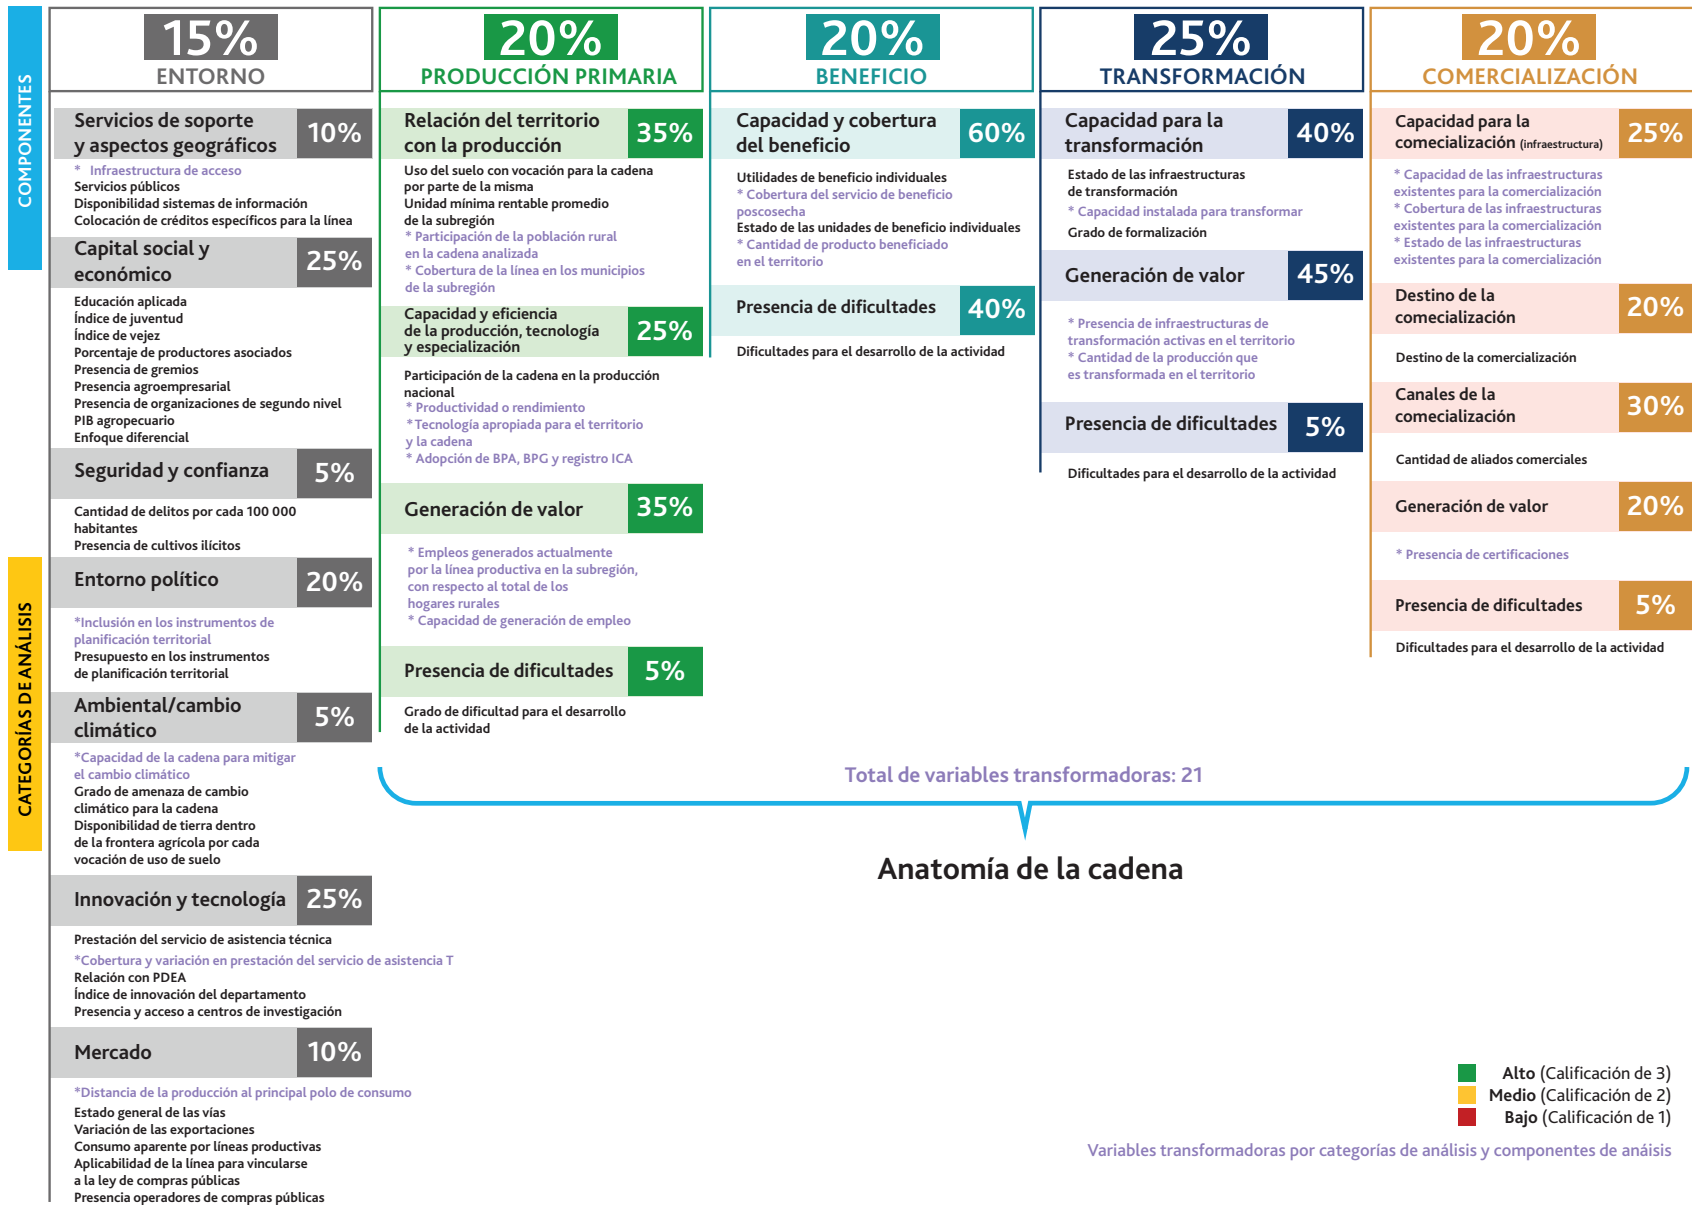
COMPONENTES

15%
ENTORNO

Servicios de soporte y aspectos geográficos 10%
* Infraestructura de acceso
Servicios públicos
Disponibilidad sistemas de información
Colocación de créditos específicos para la línea

Capital social y económico 25%
Educación aplicada
Índice de juventud
Índice de vejez
Porcentaje de productores asociados
Presencia de gremios
Presencia agroempresarial
Presencia de organizaciones de segundo nivel
PIB agropecuario
Enfoque diferencial

Seguridad y confianza 5%
Cantidad de delitos por cada 100 000 habitantes
Presencia de cultivos ilícitos

Entorno político 20%
*Inclusión en los instrumentos de planificación territorial
Presupuesto en los instrumentos de planificación territorial

Ambiental/cambio climático 5%
*Capacidad de la cadena para mitigar el cambio climático
Grado de amenaza de cambio climático para la cadena
Disponibilidad de tierra dentro de la frontera agrícola por cada vocación de uso de suelo

Innovación y tecnología 25%
Prestación del servicio de asistencia técnica
*Cobertura y variación en prestación del servicio de asistencia T
Relación con PDEA
Índice de innovación del departamento
Presencia y acceso a centros de investigación

Mercado 10%
*Distancia de la producción al principal polo de consumo
Estado general de las vías
Variación de las exportaciones
Consumo aparente por líneas productivas
Aplicabilidad de la línea para vincularse a la ley de compras públicas
Presencia operadores de compras públicas

CATEGORÍAS DE ANÁLISIS

20%
PRODUCCIÓN PRIMARIA

Relación del territorio con la producción 35%
Uso del suelo con vocación para la cadena por parte de la misma
Unidad mínima rentable promedio de la subregión
* Participación de la población rural en la cadena analizada
* Cobertura de la línea en los municipios de la subregión

Capacidad y eficiencia de la producción, tecnología y especialización 25%
Participación de la cadena en la producción nacional
* Productividad o rendimiento
*Tecnología apropiada para el territorio y la cadena
* Adopción de BPA, BPG y registro ICA

Generación de valor 35%
* Empleos generados actualmente por la línea productiva en la subregión, con respecto al total de los hogares rurales
* Capacidad de generación de empleo

Presencia de dificultades 5%
Grado de dificultad para el desarrollo de la actividad

20%
BENEFICIO

Capacidad y cobertura del beneficio 60%
Utilidades de beneficio individuales
* Cobertura del servicio de beneficio poscosecha
Estado de las unidades de beneficio individuales
* Cantidad de producto beneficiado en el territorio

Presencia de dificultades 40%
Dificultades para el desarrollo de la actividad

25%
TRANSFORMACIÓN

Capacidad para la transformación 40%
Estado de las infraestructuras de transformación
* Capacidad instalada para transformar
Grado de formalización

Generación de valor 45%
* Presencia de infraestructuras de transformación activas en el territorio
* Cantidad de la producción que es transformada en el territorio

Presencia de dificultades 5%
Dificultades para el desarrollo de la actividad

20%
COMERCIALIZACIÓN

Capacidad para la comecialización (infraestructura) 25%
* Capacidad de las infraestructuras existentes para la comercialización
* Cobertura de las infraestructuras existentes para la comercialización
* Estado de las infraestructuras existentes para la comercialización

Destino de la comecialización 20%
Destino de la comercialización

Canales de la comecialización 30%
Cantidad de aliados comerciales

Generación de valor 20%
* Presencia de certificaciones

Presencia de dificultades 5%
Dificultades para el desarrollo de la actividad

Total de variables transformadoras: 21

Anatomía de la cadena

Alto (Calificación de 3)
Medio (Calificación de 2)
Bajo (Calificación de 1)

Variables transformadoras por categorías de análisis y componentes de anáisis